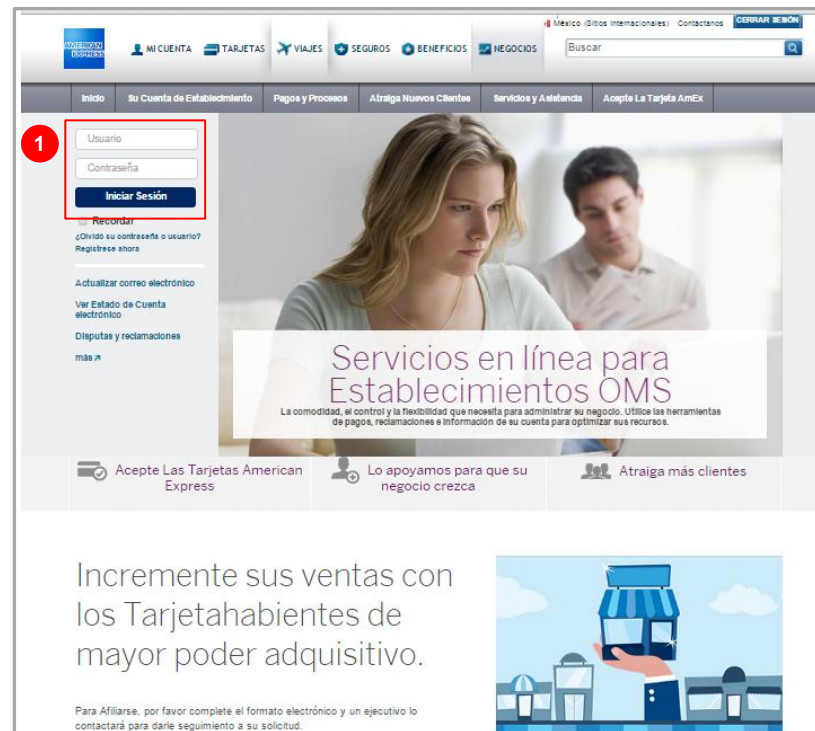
México (Sitios Internacionales) Contáctenos CERRAR SESIÓN

AMERICAN EXPRESS

MI CUENTA TARJETAS VIAJES SEGUROS BENEFICIOS NEGOCIOS

Buscar

Inicio Su Cuenta de Establecimiento Pagos y Procesos Atraiga Nuevos Clientes Servicios y Asistencia Acepte La Tarjeta AmEx

1

Usuario

Contraseña

Iniciar Sesión

Recordar

¿Olvidó su contraseña o usuario?

Regístrese ahora

Actualizar correo electrónico

Ver Estado de Cuenta electrónico

Disputas y reclamaciones

más

Servicios en línea para Establecimientos OMS

La comodidad, el control y la flexibilidad que necesita para administrar su negocio. Utilice las herramientas de pagos, reclamaciones e información de su cuenta para optimizar sus recursos.

Acepte Las Tarjetas American Express

Lo apoyamos para que su negocio crezca

Atraiga más clientes

Incremente sus ventas con los Tarjetahabientes de mayor poder adquisitivo.

Para Afiliarse, por favor complete el formato electrónico y un ejecutivo lo contactará para darle seguimiento a su solicitud.